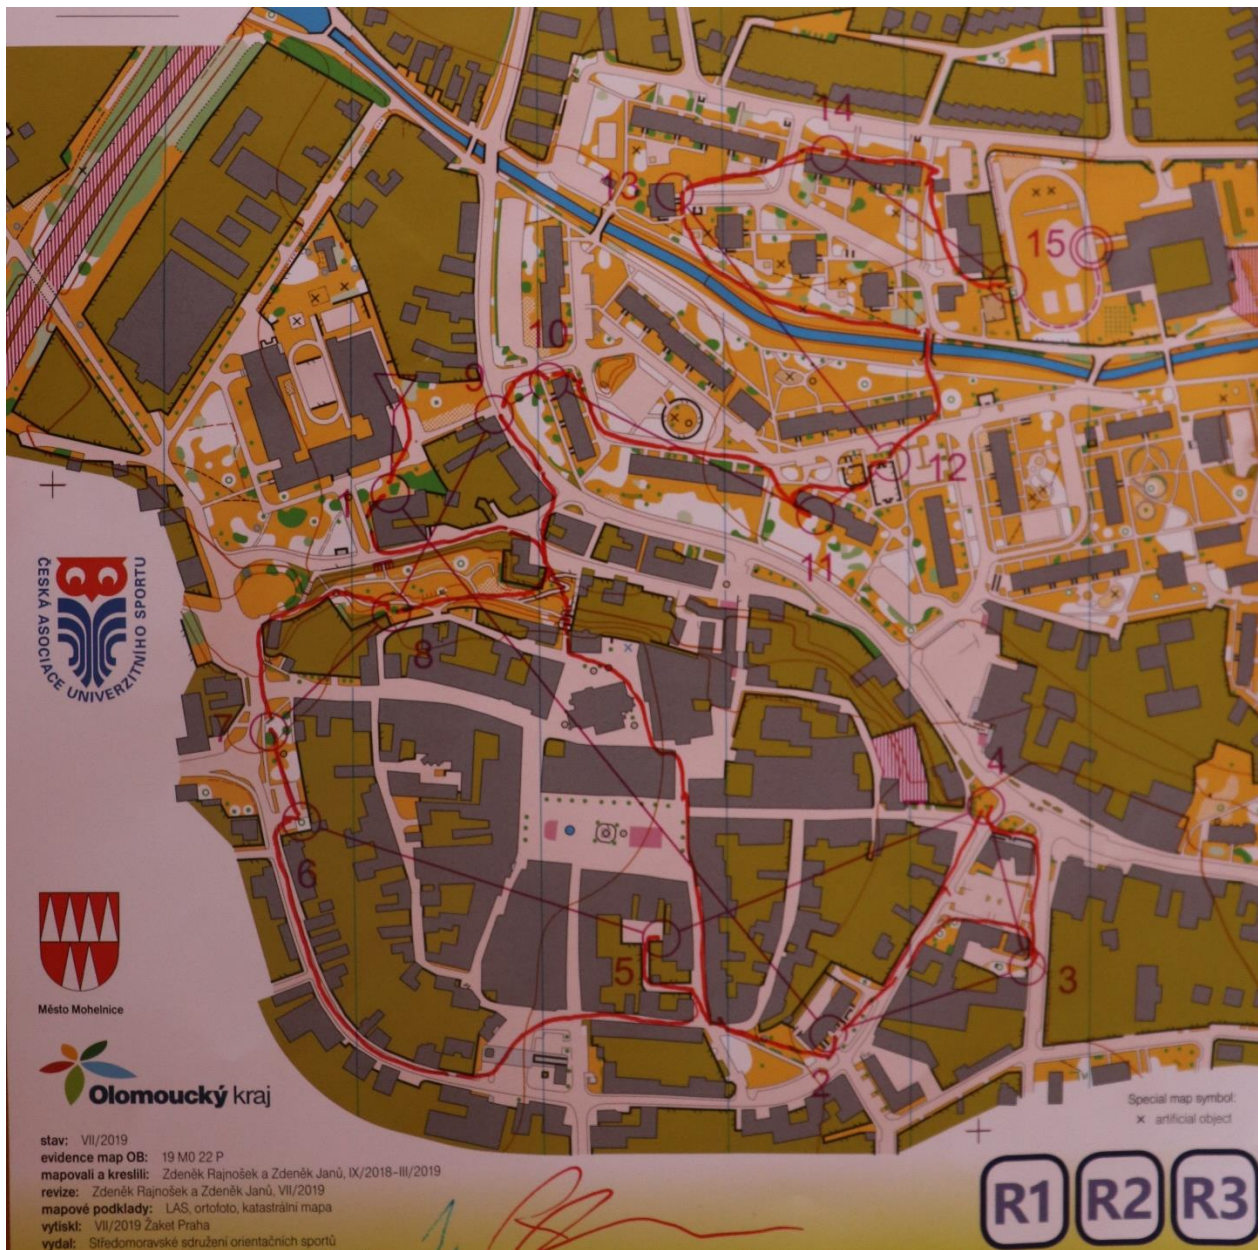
14
13
15
10
9
12
1
11
ČESKÁ ASOCIACE UNIVERZITNÍHO SPORTU
8
7
4
6
5
3
2
Město Mohelnice
Olomoucký kraj
Special map symbol:
× artificial object
stav: VII/2019
evidence map OB: 19 M0 22 P
mapovali a kreslili: Zdeněk Rajnošek a Zdeněk Janů, IX/2018–III/2019
revize: Zdeněk Rajnošek a Zdeněk Janů, VII/2019
mapové podklady: LAS, ortofoto, katastrální mapa
vytiskl: VII/2019 Žaket Praha
vydal: Středomoravské sdružení orientačních sportů
R1 R2 R3